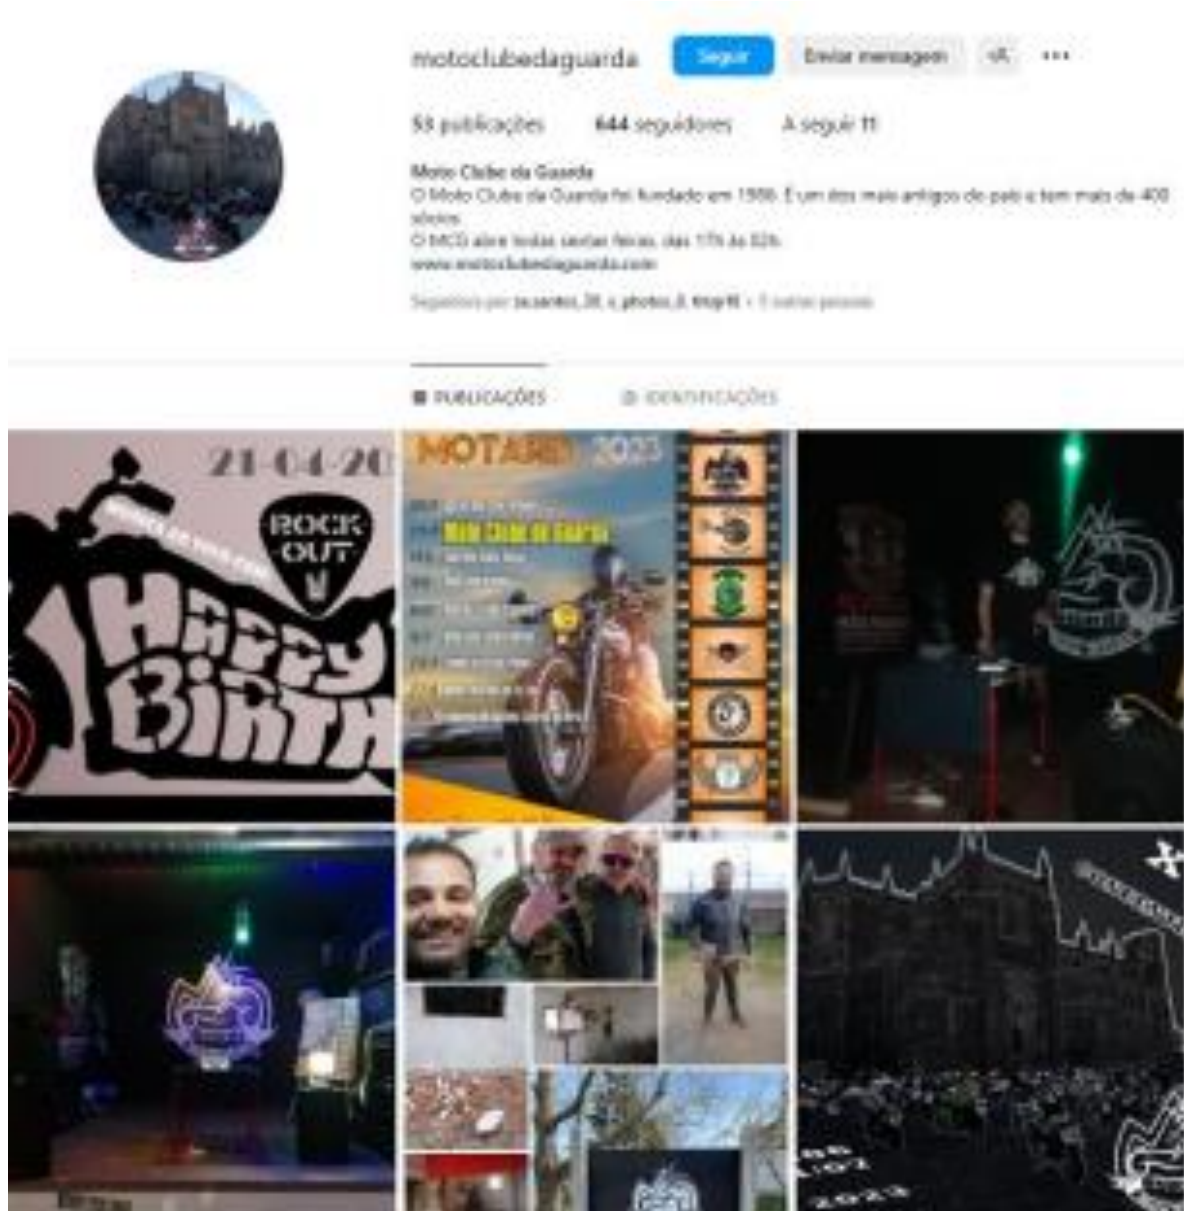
motoclubedaguarda Seguir Enviar mensagem •••

58 publicações 644 seguidores A seguir 11

Moto Clube da Guarda
O Moto Clube da Guarda foi fundado em 1986. É um dos mais antigos do país e tem mais de 400 sócios.
O MCG abre todas sextas feiras, das 17h às 02h.
www.motoclubedaguarda.com

Seguido por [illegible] + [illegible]

PUBLICAÇÕES IDENTIFICAÇÕES

21-04-20

ROCK OUT

HAPPY BIRTH

MOTARD 2023

Moto Clube da Guarda